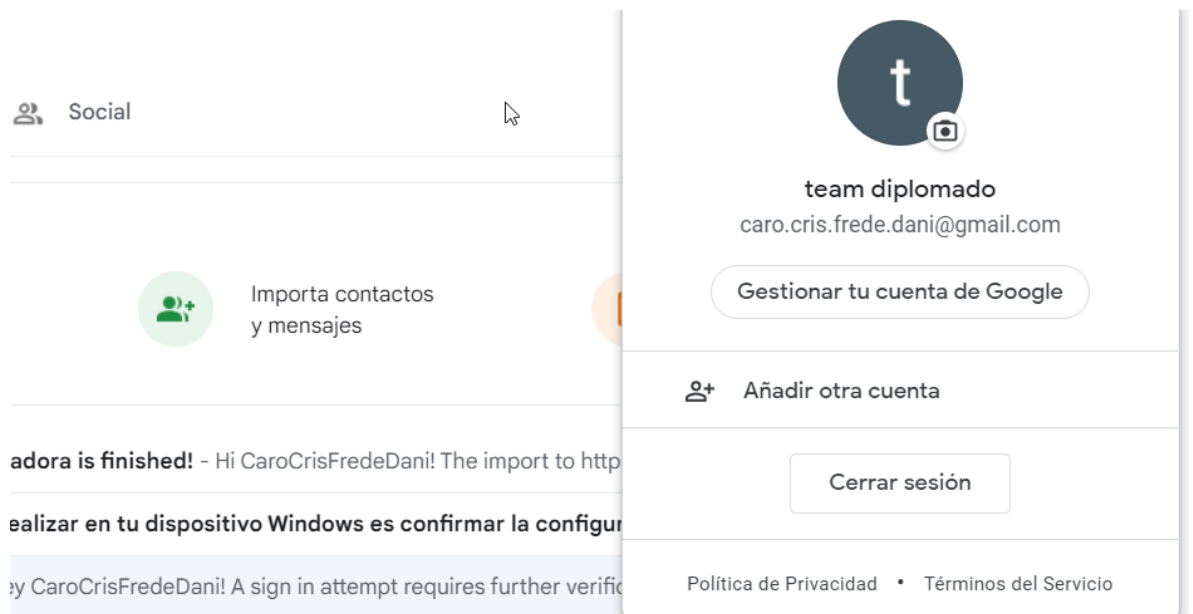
Social

Importa contactos y mensajes

adora is finished! - Hi CaroCrisFredeDani! The import to http

ealizar en tu dispositivo Windows es confirmar la configur

ey CaroCrisFredeDani! A sign in attempt requires further verific

t

team diplomado

caro.cris.frede.dani@gmail.com

Gestionar tu cuenta de Google

Añadir otra cuenta

Cerrar sesión

Política de Privacidad • Términos del Servicio